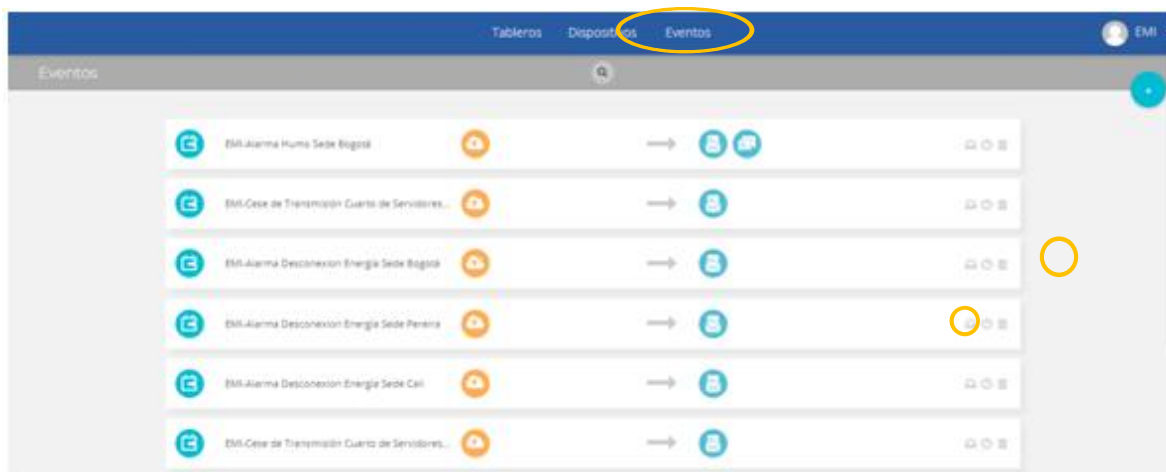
Tableros Dispositivos Eventos

EMI

Eventos

EMI-Alarma Humo Sede Bogotá

EMI-Cese de Transmisión Cuarto de Servidores...

EMI-Alarma Desconexion Energia Sede Bogotá

EMI-Alarma Desconexion Energia Sede Pereira

EMI-Alarma Desconexion Energia Sede Cali

EMI-Cese de Transmisión Cuarto de Servidores...